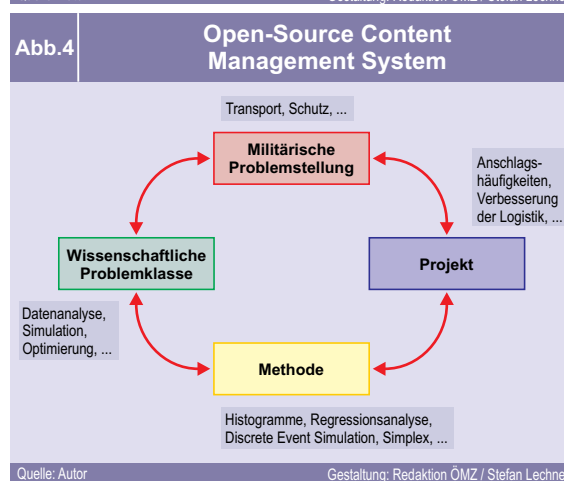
Gestaltung: Redaktion ÖMZ / Stefan Lechne

Abb.4

Open-Source Content Management System

Transport, Schutz, ...

Militärische Problemstellung

Anschlagshäufigkeiten, Verbesserung der Logistik, ...

Wissenschaftliche Problemklasse

Projekt

Datenanalyse, Simulation, Optimierung, ...

Methode

Histogramme, Regressionsanalyse, Discrete Event Simulation, Simplex, ...

Quelle: Autor

Gestaltung: Redaktion ÖMZ / Stefan Lechne